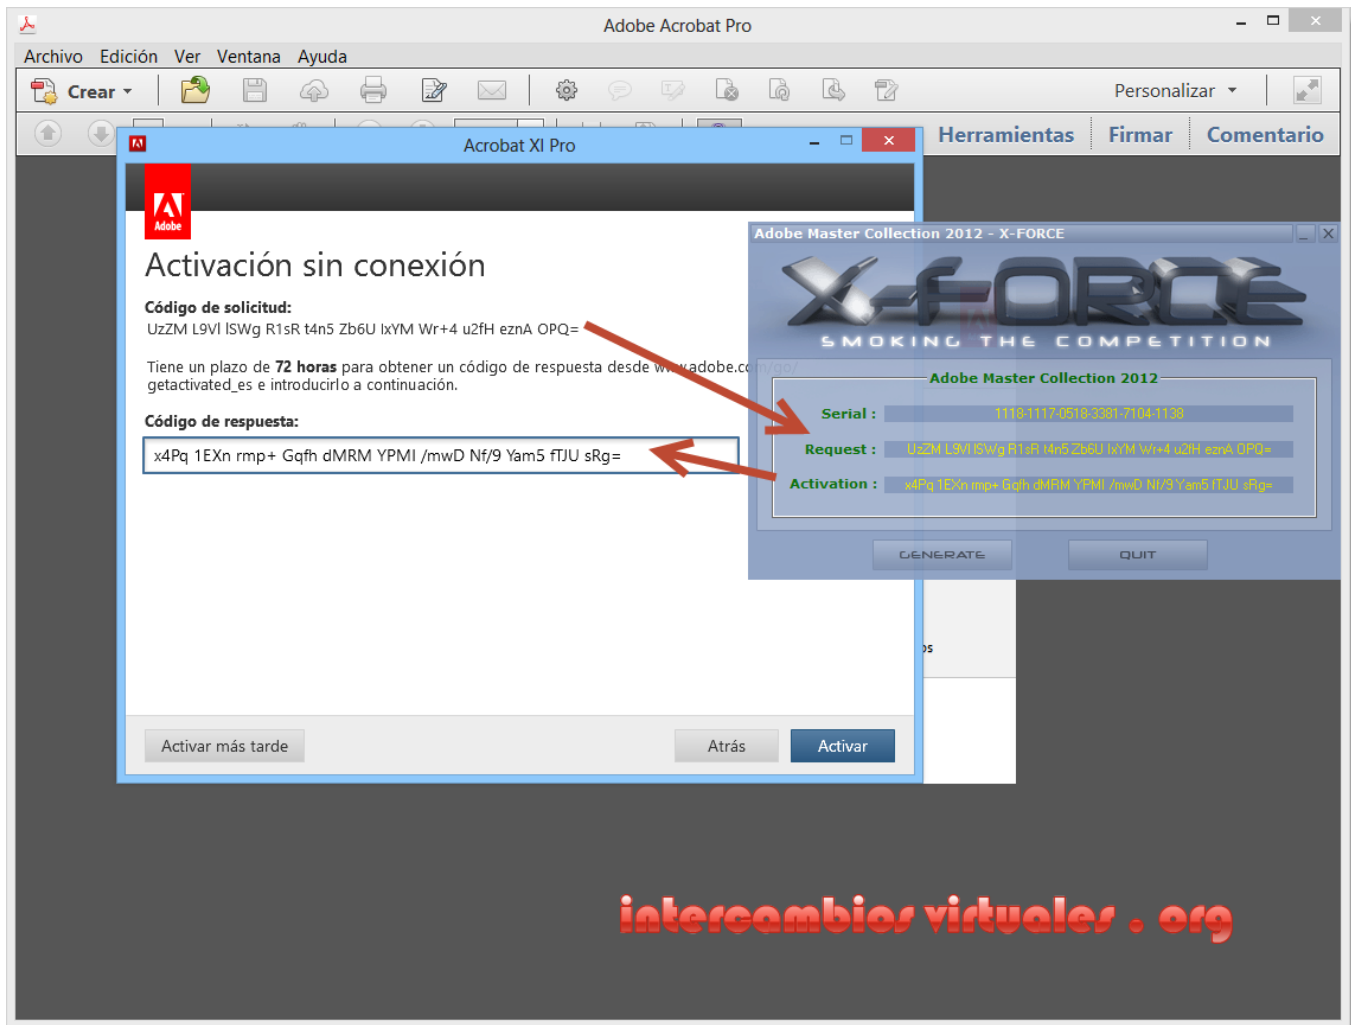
Adobe Acrobat Pro

Archivo Edición Ver Ventana Ayuda

Crear

Personalizar

Herramientas Firmar Comentario

Acrobat XI Pro

Adobe

Activación sin conexión

Código de solicitud:
UzZM L9Vl ISWg R1sR t4n5 Zb6U IxYM Wr+4 u2fH eznA OPQ=

Tiene un plazo de **72 horas** para obtener un código de respuesta desde w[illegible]adobe.c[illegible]/go/ getactivated_es e introducirlo a continuación.

Código de respuesta:
x4Pq 1EXn rmp+ Gqfh dMRM YPMI /mwD Nf/9 Yam5 fTJU sRg=

Activar más tarde

Atrás

Activar

Adobe Master Collection 2012 - X-FORCE

X-FORCE

SMOKING THE COMPETITION

Adobe Master Collection 2012

Serial : 1118-1117-0518-3381-7104-1138

Request : UzZM L9Vl ISWg R1sR t4n5 Zb6U IxYM Wr+4 u2fH eznA OPQ=

Activation : x4Pq 1EXn rmp+ Gqfh dMRM YPMI /mwD Nf/9 Yam5 fTJU sRg=

GENERATE

QUIT

intercambios virtuales . org